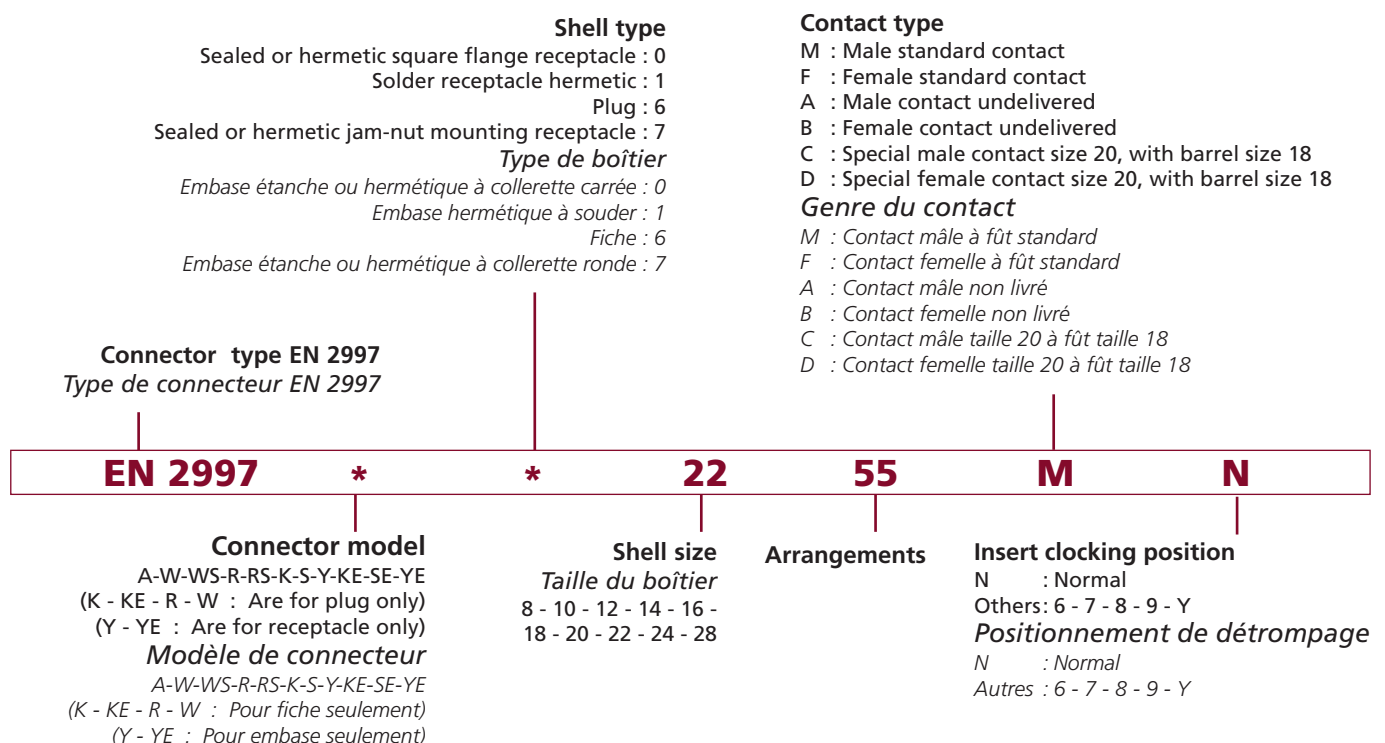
Shell type
Sealed or hermetic square flange receptacle : 0
Solder receptacle hermetic : 1
Plug : 6
Sealed or hermetic jam-nut mounting receptacle : 7
Type de boîtier
Embase étanche ou hermétique à collerette carrée : 0
Embase hermétique à souder : 1
Fiche : 6
Embase étanche ou hermétique à collerette ronde : 7

Contact type
M : Male standard contact
F : Female standard contact
A : Male contact undelivered
B : Female contact undelivered
C : Special male contact size 20, with barrel size 18
D : Special female contact size 20, with barrel size 18
Genre du contact
M : Contact mâle à fût standard
F : Contact femelle à fût standard
A : Contact mâle non livré
B : Contact femelle non livré
C : Contact mâle taille 20 à fût taille 18
D : Contact femelle taille 20 à fût taille 18

Connector type EN 2997
Type de connecteur EN 2997

EN 2997 * * 22 55 M N

Connector model
A-W-WS-R-RS-K-S-Y-KE-SE-YE
(K - KE - R - W : Are for plug only)
(Y - YE : Are for receptacle only)
Modèle de connecteur
A-W-WS-R-RS-K-S-Y-KE-SE-YE
(K - KE - R - W : Pour fiche seulement)
(Y - YE : Pour embase seulement)

Shell size
Taille du boîtier
8 - 10 - 12 - 14 - 16 - 18 - 20 - 22 - 24 - 28

Arrangements

Insert clocking position
N : Normal
Others: 6 - 7 - 8 - 9 - Y
Positionnement de détrompage
N : Normal
Autres : 6 - 7 - 8 - 9 - Y